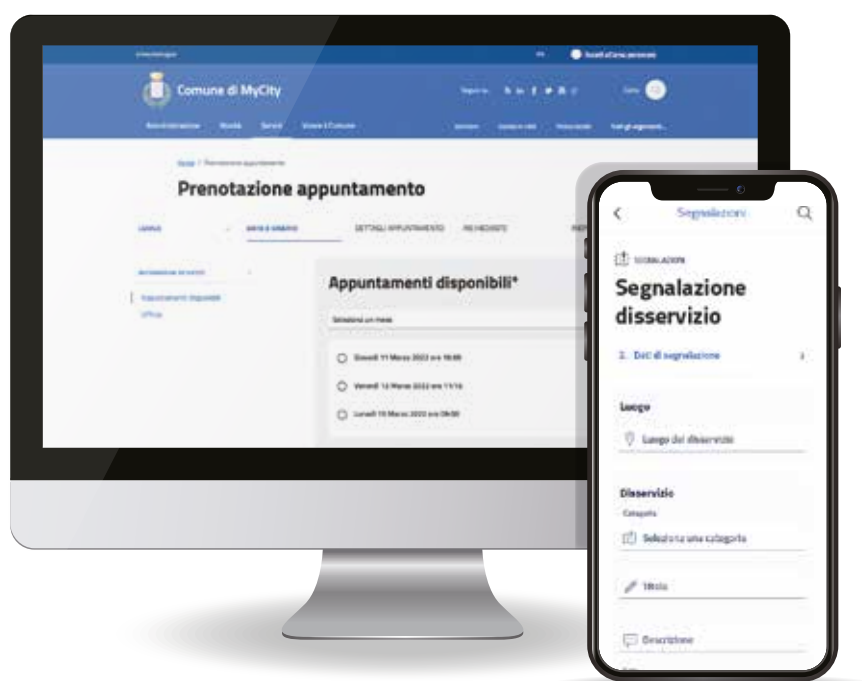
Comune di MyCity

Prenotazione appuntamento

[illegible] DATA E ORARIO DETTAGLI APPUNTAMENTO RICHIEDENTE

Appuntamenti disponibili
Ufficio

Appuntamenti disponibili*

Seleziona un mese

Giovedì 11 Marzo 2022 ore 10:00
Venerdì 12 Marzo 2022 ore 11:15
Lunedì 15 Marzo 2022 ore 09:00

Segnalazioni

SEGNALAZIONI
Segnalazione disservizio

1. Dati di segnalazione

Luogo
Luogo del disservizio

Disservizio
Categoria
Seleziona una categoria

Titolo

Descrizione